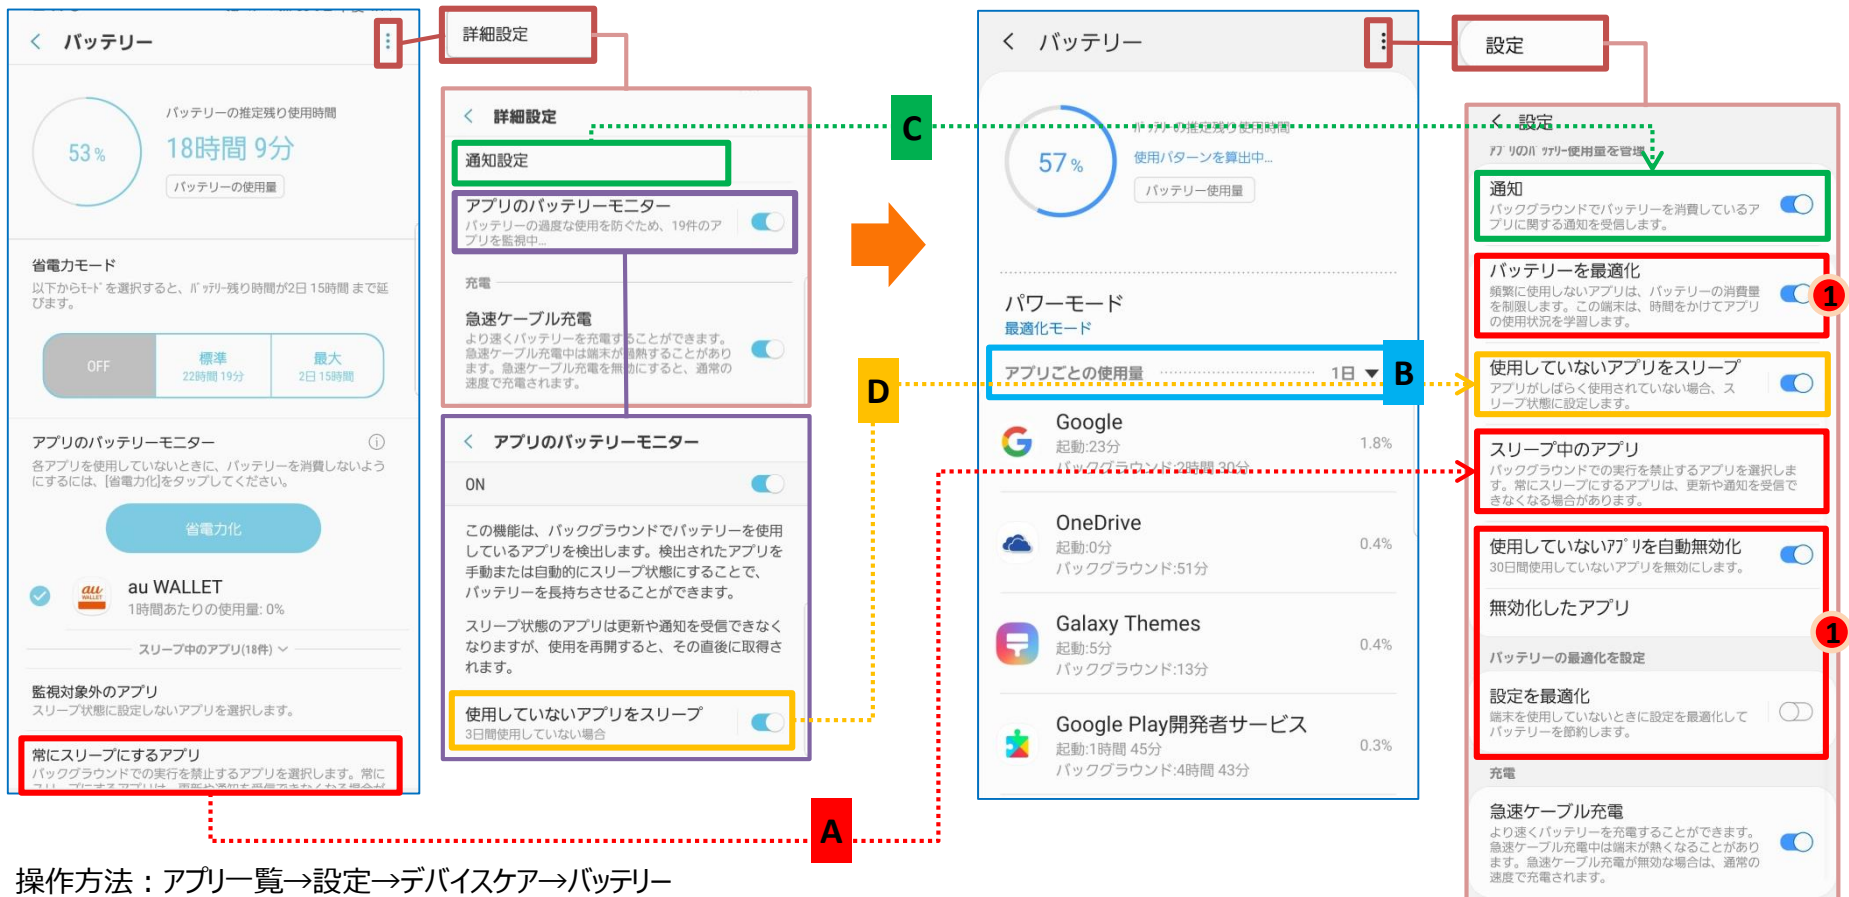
< バッテリー

53%

バッテリーの推定残り使用時間

18時間 9分

バッテリーの使用量

省電力モード

以下からモードを選択すると、バッテリー残り時間が2日 15時間 まで延びます。

OFF

標準
22時間 19分

最大
2日 15時間

アプリのバッテリーモニター

各アプリを使用していないときに、バッテリーを消費しないようにするには、[省電力化]をタップしてください。

省電力化

au WALLET
1時間あたりの使用量: 0%

スリープ中のアプリ(18件)

監視対象外のアプリ
スリープ状態に設定しないアプリを選択します。

常にスリープにするアプリ
バックグラウンドでの実行を禁止するアプリを選択します。常に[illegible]

詳細設定

< 詳細設定

通知設定

アプリのバッテリーモニター
バッテリーの過度な使用を防ぐため、19件のアプリを監視中...

充電

急速ケーブル充電
より速くバッテリーを充電することができます。急速ケーブル充電中は端末が発熱することがあります。急速ケーブル充電を無効にすると、通常の速度で充電されます。

< アプリのバッテリーモニター

ON

この機能は、バックグラウンドでバッテリーを使用しているアプリを検出します。検出されたアプリを手動または自動的にスリープ状態にすることで、バッテリーを長持ちさせることができます。

スリープ状態のアプリは更新や通知を受信できなくなりますが、使用を再開すると、その直後に取得されます。

使用していないアプリをスリープ
3日間使用していない場合

C

< バッテリー

57%

バッテリーの推定残り使用時間

使用パターンを算出中...

バッテリー使用量

パワーモード
最適化モード

D

アプリごとの使用量 1日

B

Google
起動:23分
バックグラウンド:2時間 30分
1.8%

OneDrive
起動:0分
バックグラウンド:51分
0.4%

Galaxy Themes
起動:5分
バックグラウンド:13分
0.4%

Google Play開発者サービス
起動:1時間 45分
バックグラウンド:4時間 43分
0.3%

A

設定

< 設定

アプリのバッテリー使用量を管理

通知
バックグラウンドでバッテリーを消費しているアプリに関する通知を受信します。

バッテリーを最適化
頻繁に使用しないアプリは、バッテリーの消費量を制限します。この端末は、時間をかけてアプリの使用状況を学習します。

1

使用していないアプリをスリープ
アプリがしばらく使用されていない場合、スリープ状態に設定します。

スリープ中のアプリ
バックグラウンドでの実行を禁止するアプリを選択します。常にスリープにするアプリは、更新や通知を受信できなくなる場合があります。

使用していないアプリを自動無効化
30日間使用していないアプリを無効にします。

無効化したアプリ

1

バッテリーの最適化を設定

設定を最適化
端末を使用していないときに設定を最適化してバッテリーを節約します。

充電

急速ケーブル充電
より速くバッテリーを充電することができます。急速ケーブル充電中は端末が熱くなることがあります。急速ケーブル充電が無効な場合は、通常の速度で充電されます。

操作方法：アプリ一覧→設定→デバイスケア→バッテリー